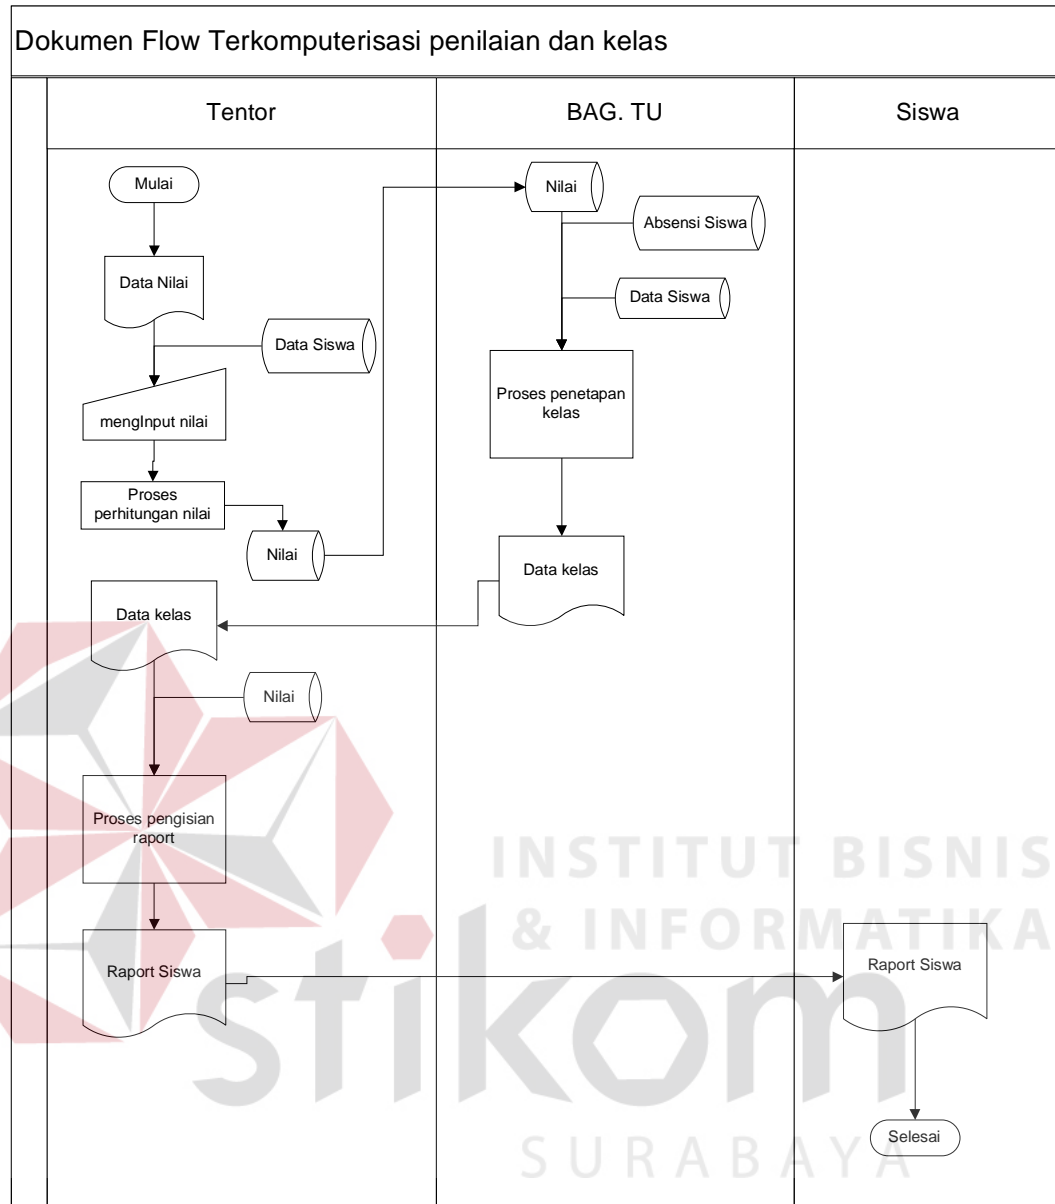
Dokumen Flow Terkomputerisasi penilaian dan kelas

| Tentor | BAG. TU | Siswa |
|---|---|---|

Mulai

Data Nilai

Data Siswa

mengInput nilai

Proses perhitungan nilai

Nilai

Nilai

Absensi Siswa

Data Siswa

Proses penetapan kelas

Data kelas

Data kelas

Nilai

Proses pengisian raport

Raport Siswa

Raport Siswa

Selesai

INSTITUT BISNIS & INFORMATIKA

stikom

SURABAYA